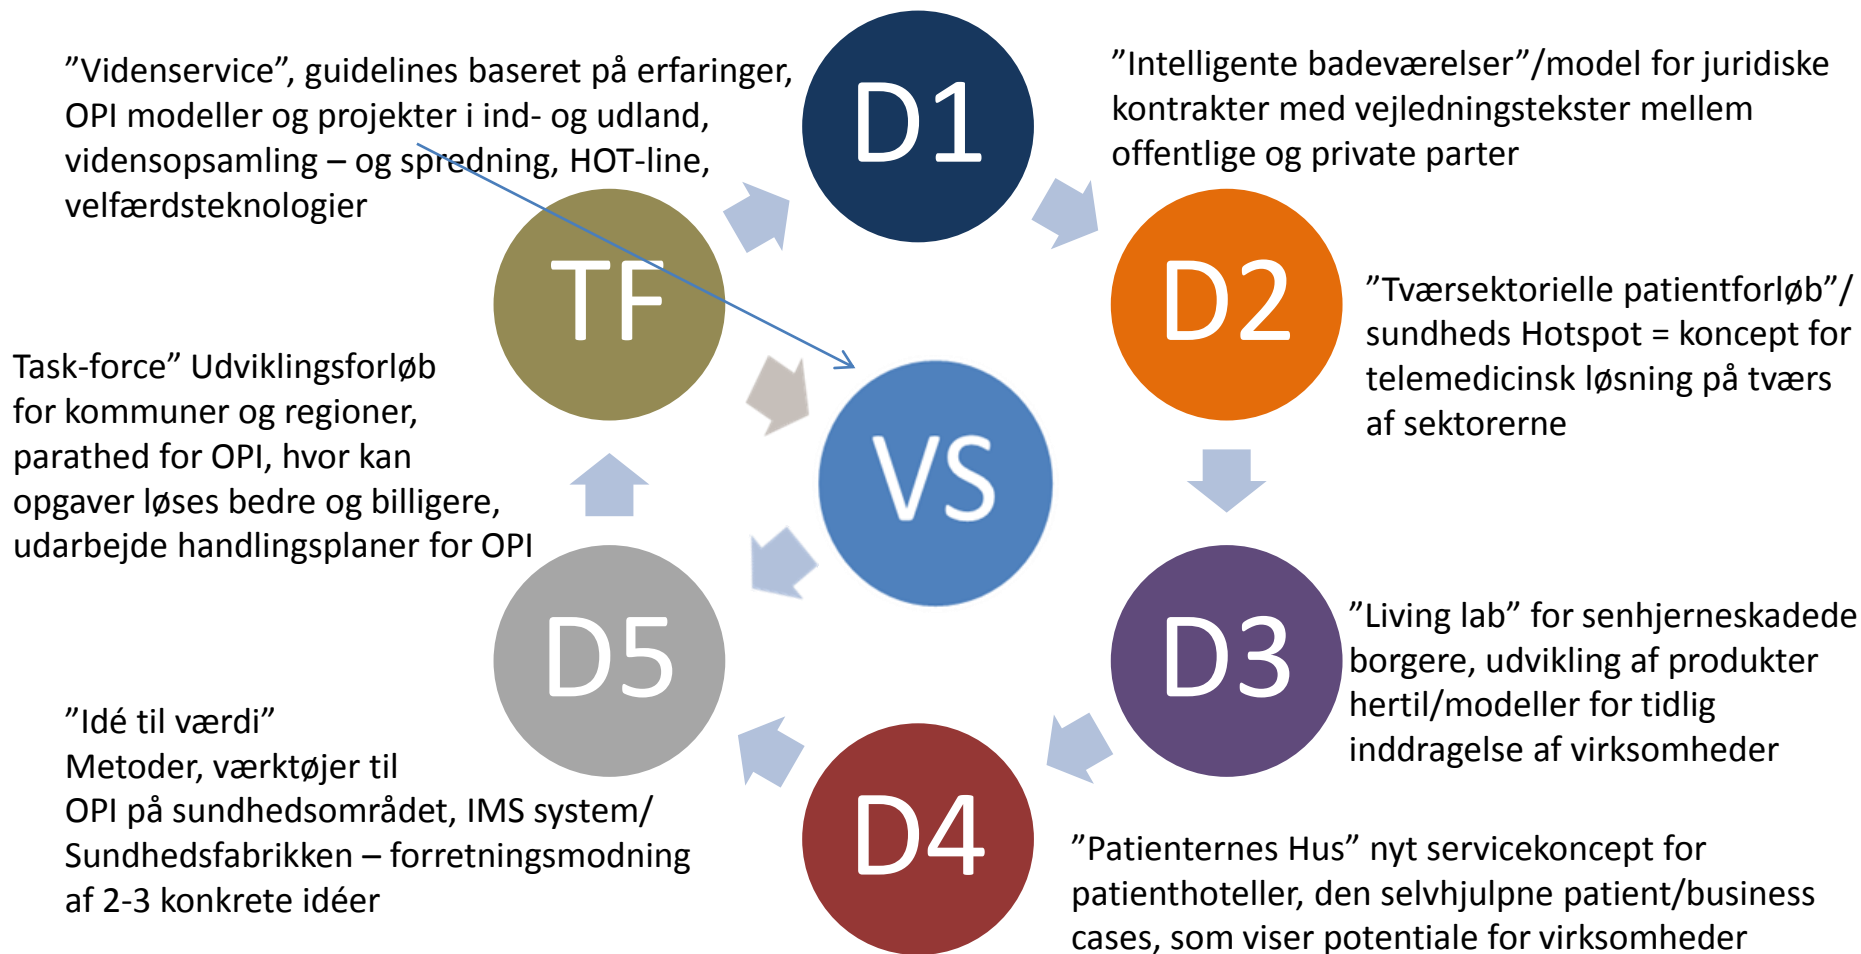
”Videnservice”, guidelines baseret på erfaringer, OPI modeller og projekter i ind- og udland, vidensopsamling – og spredning, HOT-line, velfærdsteknologier

D1

”Intelligente badeværelser”/model for juridiske kontrakter med vejledningstekster mellem offentlige og private parter

TF

D2

”Tværsektorielle patientforløb”/ sundheds Hotspot = koncept for telemedicinsk løsning på tværs af sektorerne

Task-force” Udviklingsforløb for kommuner og regioner, parathed for OPI, hvor kan opgaver løses bedre og billigere, udarbejde handlingsplaner for OPI

VS

D5

D3

”Living lab” for senhjerneskadede borgere, udvikling af produkter hertil/modeller for tidlig inddragelse af virksomheder

”Idé til værdi”
Metoder, værktøjer til OPI på sundhedsområdet, IMS system/ Sundhedsfabrikken – forretningsmodning af 2-3 konkrete idéer

D4

”Patienternes Hus” nyt servicekoncept for patienthoteller, den selvhjulpne patient/business cases, som viser potentiale for virksomheder